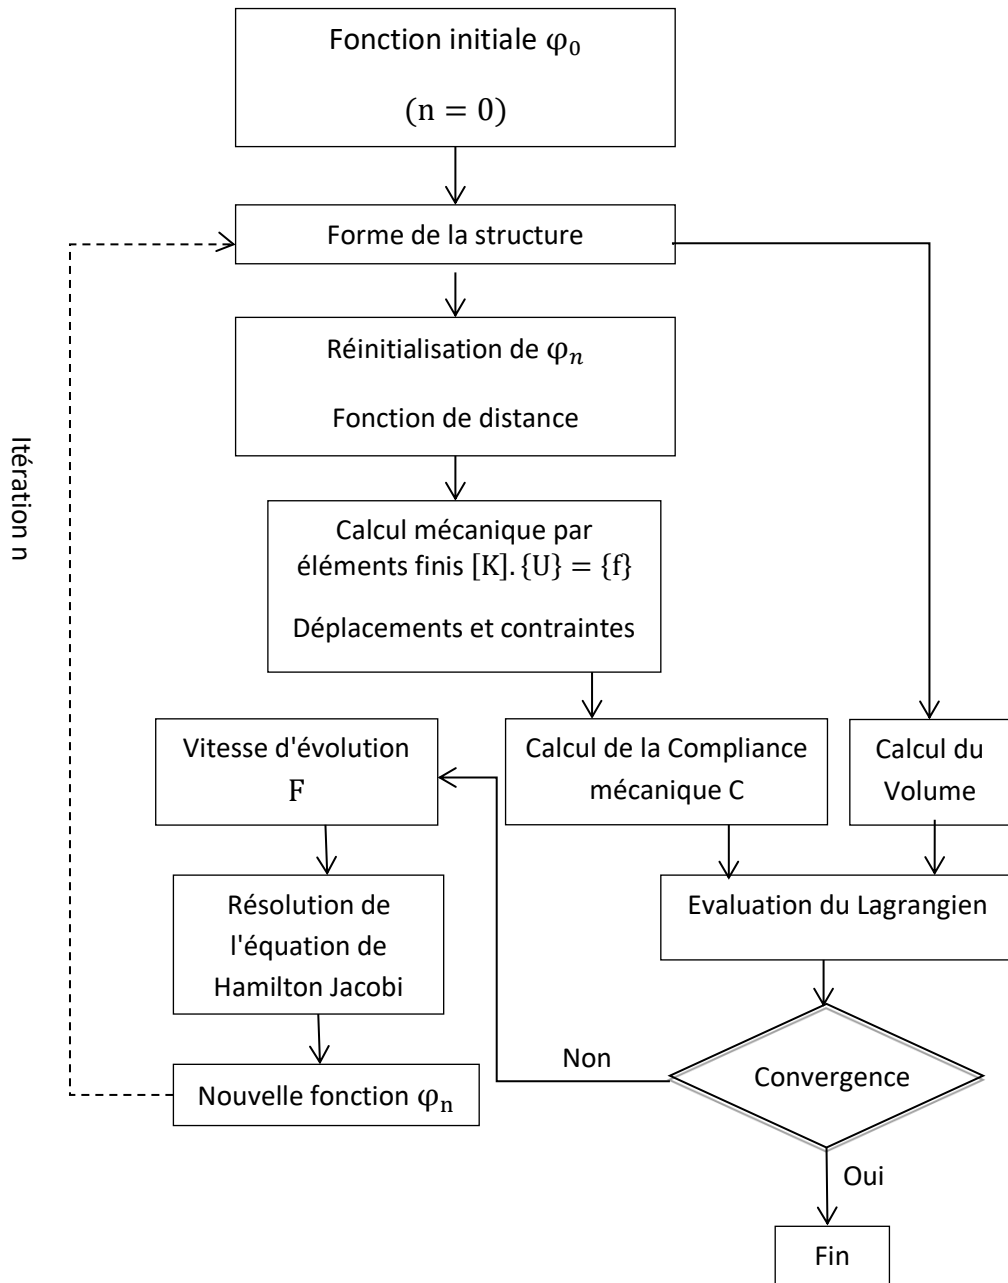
Fonction initiale $\varphi_0$

$(n = 0)$

Forme de la structure

Réinitialisation de $\varphi_n$

Fonction de distance

Calcul mécanique par éléments finis $[K].\{U\} = \{f\}$

Déplacements et contraintes

Vitesse d'évolution F

Calcul de la Compliance mécanique C

Calcul du Volume

Résolution de l'équation de Hamilton Jacobi

Evaluation du Lagrangien

Non

Convergence

Nouvelle fonction $\varphi_n$

Oui

Fin

Itération n